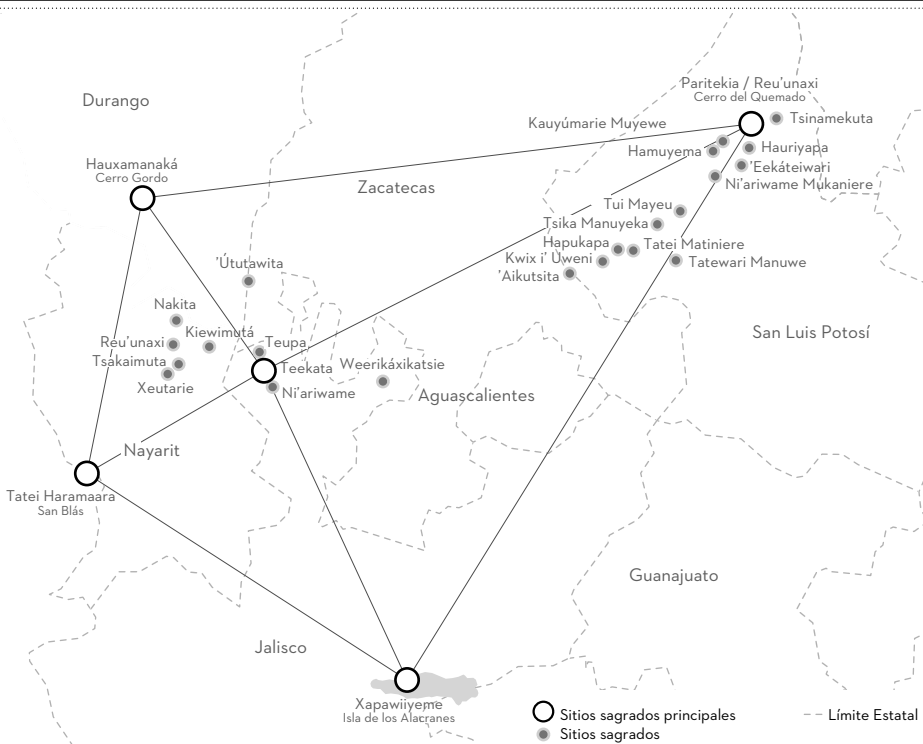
Durango

Paritekia / Reu'unaxi
Cerro del Quemado

Kauyúmarie Muyewe

Tsinamekuta

Hamuyema

Hauriyapa

'Eekáteiwari

Ni'ariwame Mukaniere

Hauxamanaká
Cerro Gordo

Zacatecas

Tui Mayeu

Tsika Manuyeka

Hapukapa

Tatei Matiniere

Kwix i' Üweni

Tatewari Manuwe

'Aikutsita

'Ututawita

Nakita

Kiewimutá

Reu'unaxi

Teupa

Tsakaimuta

Teekata

Weerikáxikatsie

Xeutarie

Ni'ariwame

Aguascalientes

San Luis Potosí

Nayarit

Tatei Haramaara
San Blás

Guanajuato

Jalisco

Xapawiiyeme
Isla de los Alacranes

Sitios sagrados principales

Sitios sagrados

Límite Estatal